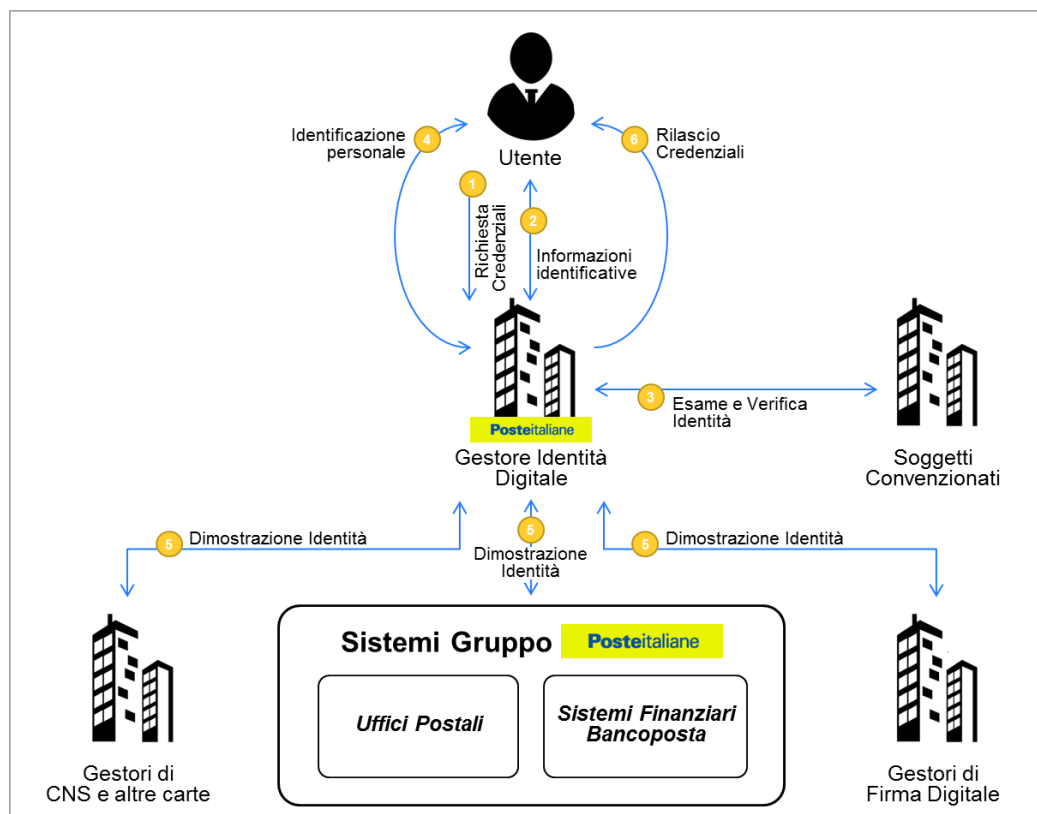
Utente

4 Identificazione personale

6 Rilascio Credenziali

1 Richiesta Credenziali

2 Informazioni identificative

Posteitaliane

Gestore Identità Digitale

3 Esame e Verifica Identità

Soggetti Convenzionati

5 Dimostrazione Identità

5 Dimostrazione Identità

5 Dimostrazione Identità

Sistemi Gruppo Posteitaliane

Uffici Postali

Sistemi Finanziari Bancoposta

Gestori di CNS e altre carte

Gestori di Firma Digitale